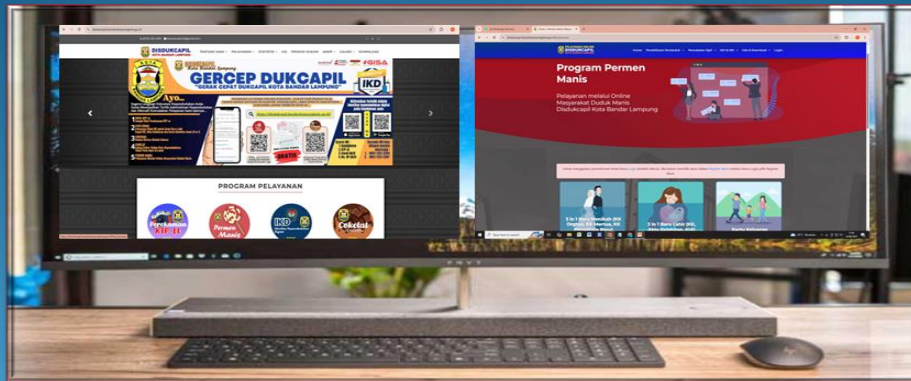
DISDUKCAPIL KOTA BANDAR LAMPUNG

GERCEP DUKCAPIL
"GERAK CEPAT DUKCAPIL KOTA BANDAR LAMPUNG"

Ayo...

IKD

#GISA

GRATIS

PROGRAM PELAYANAN

Permen Manis

IKD

Cokelat

Program Permen Manis

Pelayanan melalui Online Masyarakat Duduk Manis Disdukcapil Kota Bandar Lampung

Home

Login

3 in 1 Baru Lahir

Kartu Keluarga

HP